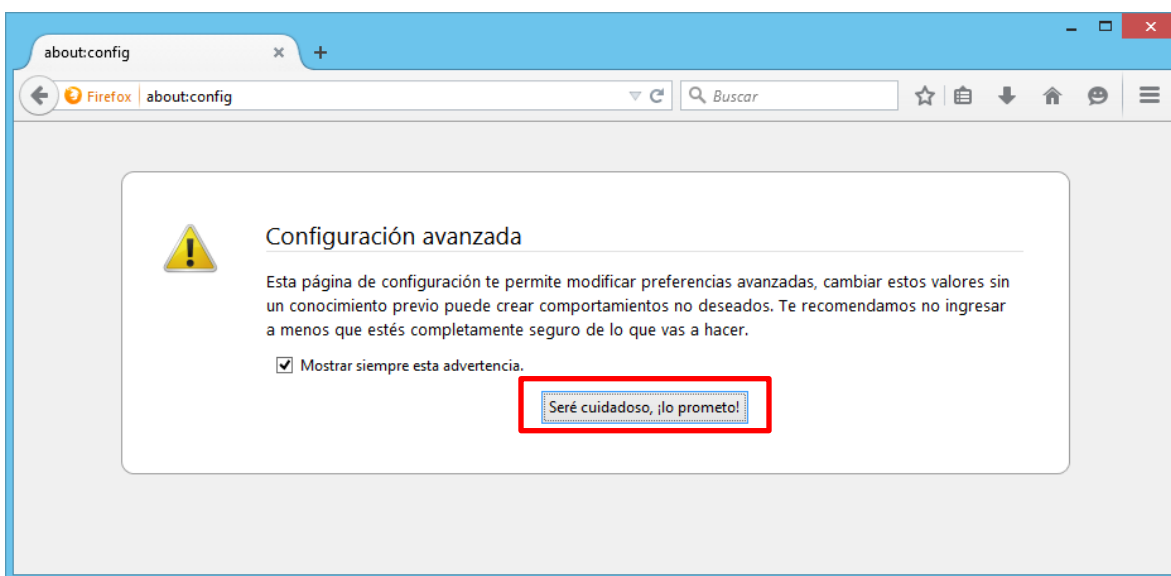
about:config

Firefox about:config

Buscar

Configuración avanzada

Esta página de configuración te permite modificar preferencias avanzadas, cambiar estos valores sin un conocimiento previo puede crear comportamientos no deseados. Te recomendamos no ingresar a menos que estés completamente seguro de lo que vas a hacer.

Mostrar siempre esta advertencia.

Seré cuidadoso, ¡lo prometo!